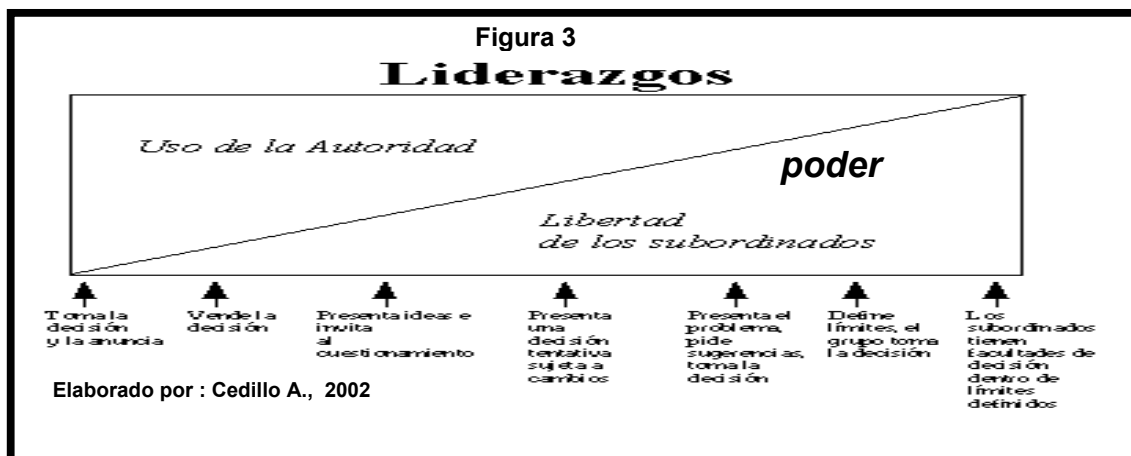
Figura 3

Liderazgos

Uso de la Autoridad

poder

Libertad de los subordinados

Toma la decisión y la anuncia

Vende la decisión

Presenta ideas e invita al cuestionamiento

Presenta una decisión tentativa sujeta a cambios

Presenta el problema, pide sugerencias, toma la decisión

Define límites, el grupo toma la decisión

Los subordinados tienen facultades de decisión dentro de límites definidos

Elaborado por : Cedillo A., 2002